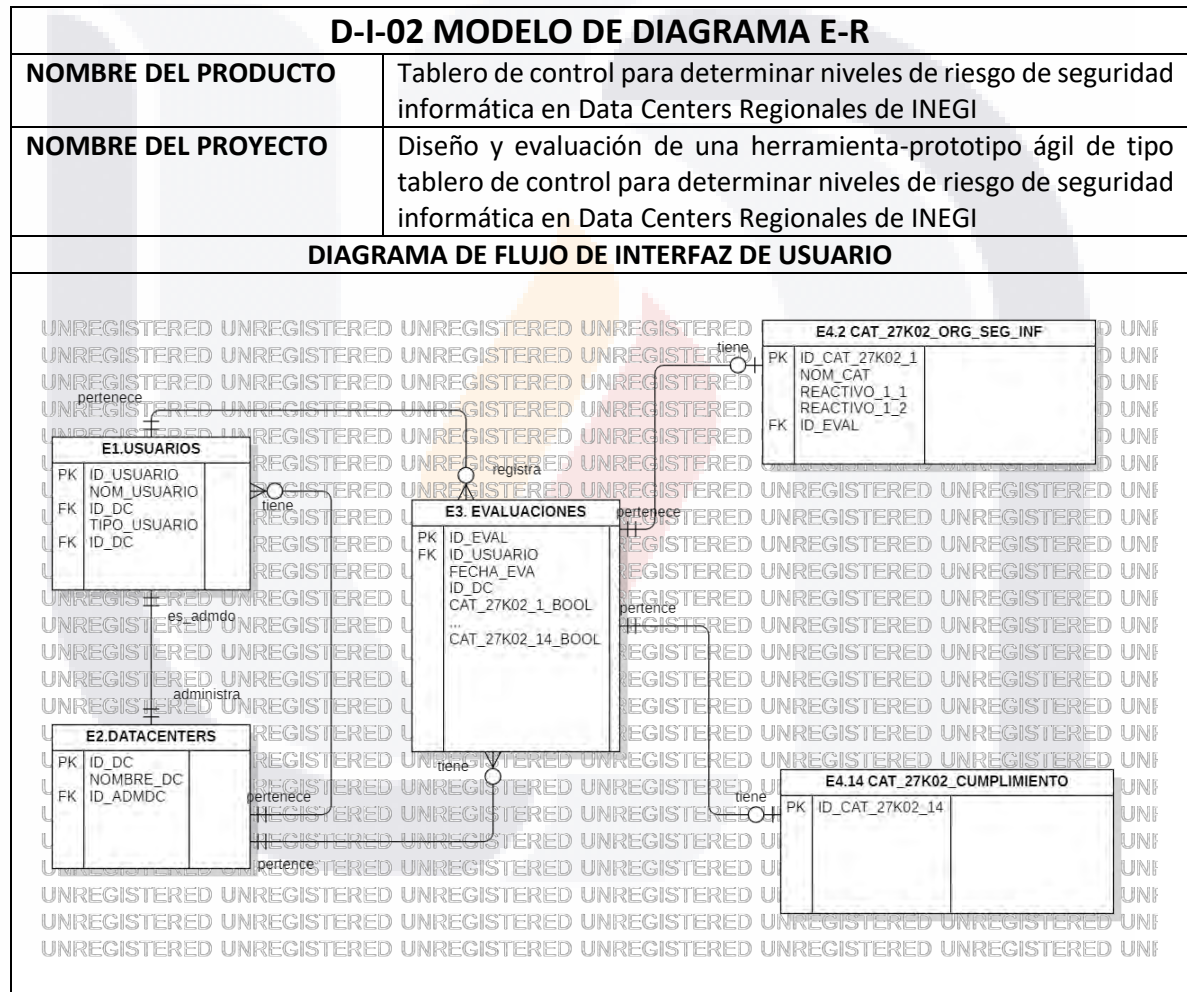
| D-I-02 MODELO DE DIAGRAMA E-R | |
|---|---|
| NOMBRE DEL PRODUCTO | Tablero de control para determinar niveles de riesgo de seguridad informática en Data Centers Regionales de INEGI |
| NOMBRE DEL PROYECTO | Diseño y evaluación de una herramienta-prototipo ágil de tipo tablero de control para determinar niveles de riesgo de seguridad informática en Data Centers Regionales de INEGI |
| DIAGRAMA DE FLUJO DE INTERFAZ DE USUARIO | |

E1.USUARIOS
PK ID_USUARIO
NOM_USUARIO
FK ID_DC
TIPO_USUARIO
FK ID_DC

E2.DATACENTERS
PK ID_DC
NOMBRE_DC
FK ID_ADMDC

E3. EVALUACIONES
PK ID_EVAL
FK ID_USUARIO
FECHA_EVA
ID_DC
CAT_27K02_1_BOOL
...
CAT_27K02_14_BOOL

E4.2 CAT_27K02_ORG_SEG_INF
PK ID_CAT_27K02_1
NOM_CAT
REACTIVO_1_1
REACTIVO_1_2
FK ID_EVAL

E4.14 CAT_27K02_CUMPLIMIENTO
PK ID_CAT_27K02_14

pertenece
registra
tiene
pertenece
pertence
es_admdo
administra
tiene
pertenece
tiene
pertence

UNREGISTERED UNREGISTERED UNREGISTERED UNREGISTERED UNREGISTERED UNREGISTERED